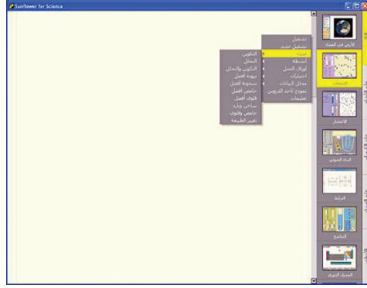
Sunflower for Science

الأرض في الفضاء
الأعصار
الانفجار البركاني
المجموعة الشمسية
الجو
المحيطات

تشغيل
تشغيل جديد
مكتبة
أدوات
أوراق العمل
احتياجات
مدخل البيانات
نموذج لأحد الدروس
تعليمات

المكوّن
المسار
الحركة والاتجاه
بهيئة الفصل
مستودعات
تحليل التوليف
ترتيبات الرسم
درجات حرارية
تعليمات
تغيير الطبيعة